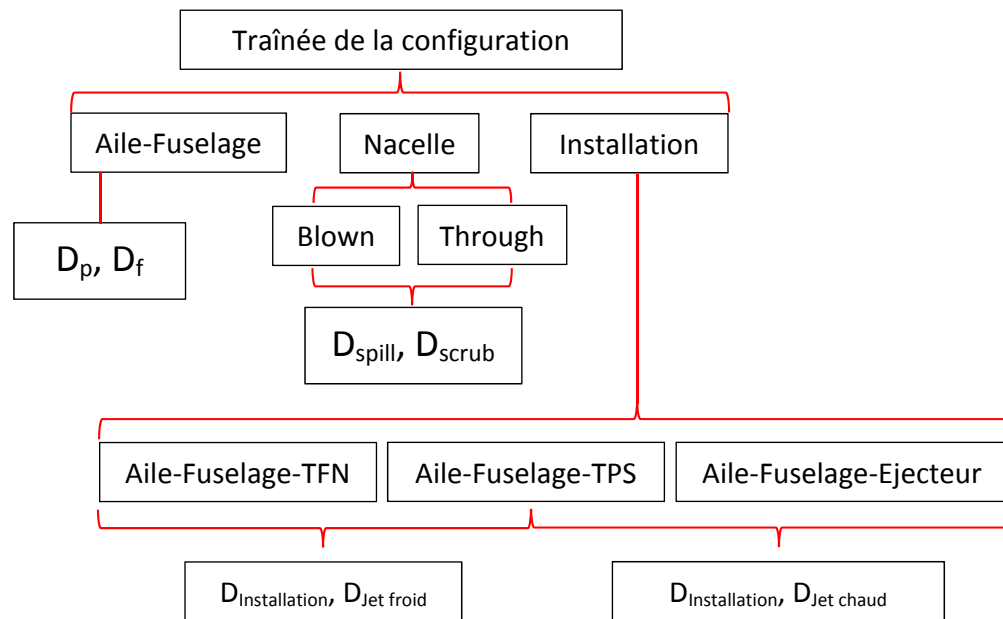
Traînée de la configuration

Aile-Fuselage

Nacelle

Installation

$D_p$, $D_f$

Blown

Through

$D_{spill}$, $D_{scrub}$

Aile-Fuselage-TFN

Aile-Fuselage-TPS

Aile-Fuselage-Ejecteur

$D_{Installation}$, $D_{Jet\ froid}$

$D_{Installation}$, $D_{Jet\ chaud}$